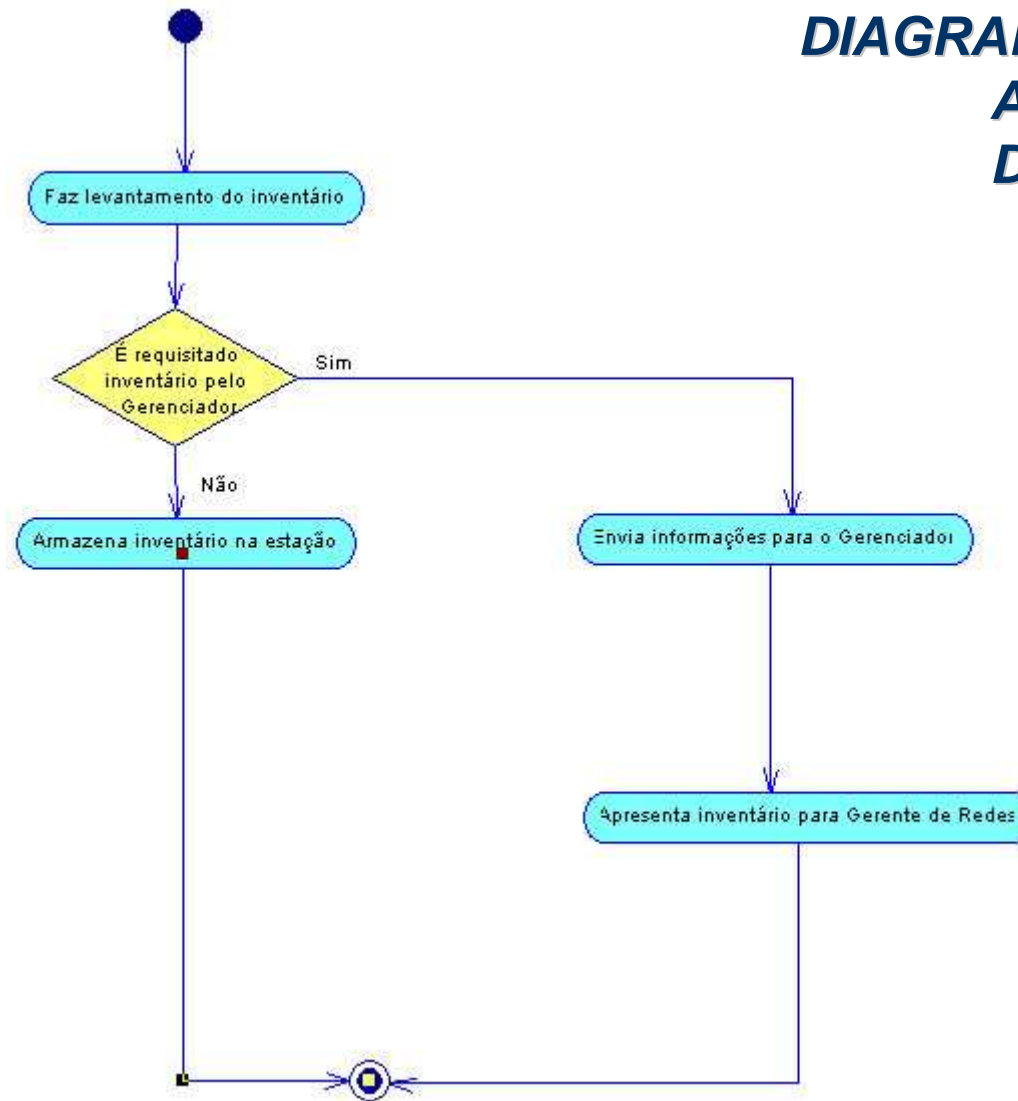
DIAGRA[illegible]
A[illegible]
D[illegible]

Faz levantamento do inventário

É requisitado inventário pelo Gerenciador

Sim

Não

Armazena inventário na estação

Envia informações para o Gerenciador

Apresenta inventário para Gerente de Redes